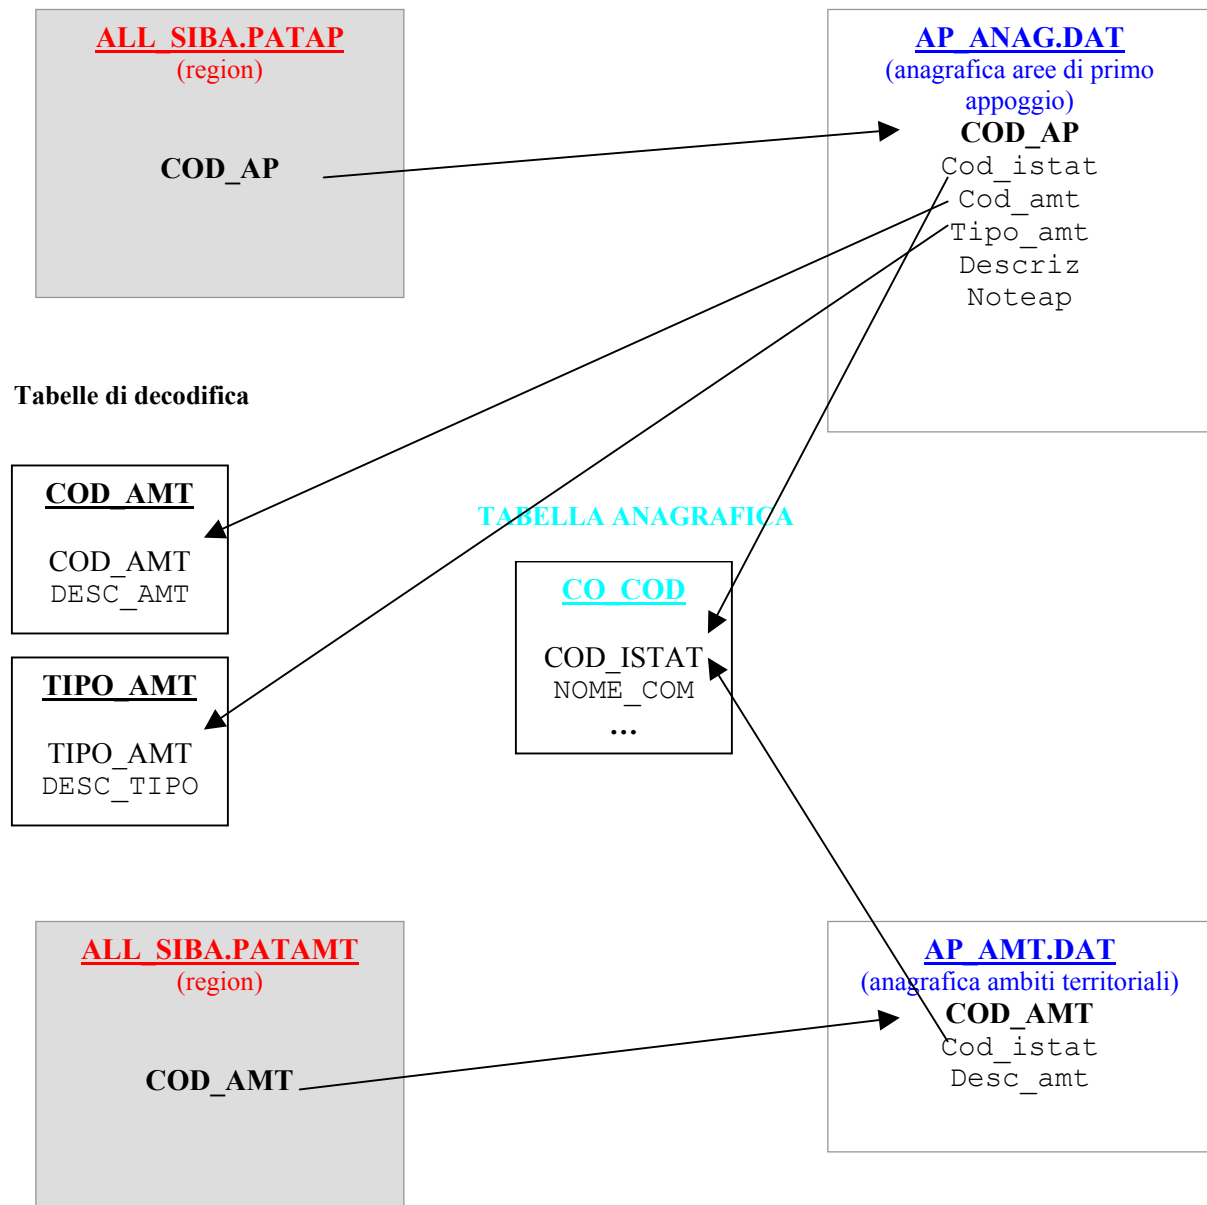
ALL_SIBA.PATAP
(region)

COD_AP

AP_ANAG.DAT
(anagrafica aree di primo appoggio)
COD_AP
Cod_istat
Cod_amt
Tipo_amt
Descriz
Noteap

Tabelle di decodifica

COD_AMT

COD_AMT
DESC_AMT

TABELLA ANAGRAFICA

CO_COD

COD_ISTAT
NOME_COM
...

TIPO_AMT

TIPO_AMT
DESC_TIPO

ALL_SIBA.PATAMT
(region)

COD_AMT

AP_AMT.DAT
(anagrafica ambiti territoriali)
COD_AMT
Cod_istat
Desc_amt